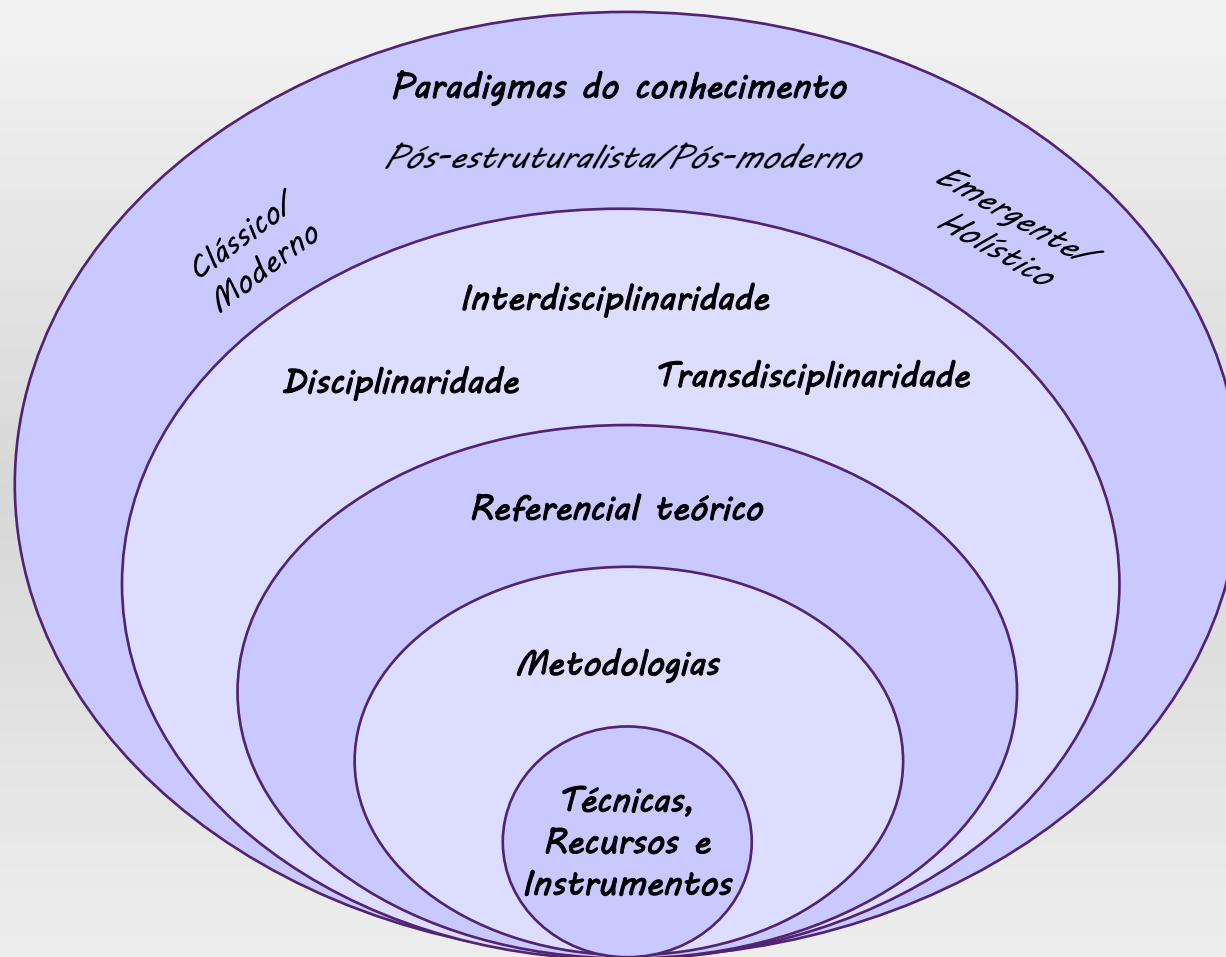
Paradigmas do conhecimento

Pós-estruturalista/Pós-moderno

Clássico/ Moderno

Emergente/ Holístico

Interdisciplinaridade

Disciplinaridade

Transdisciplinaridade

Referencial teórico

Metodologias

Técnicas, Recursos e Instrumentos